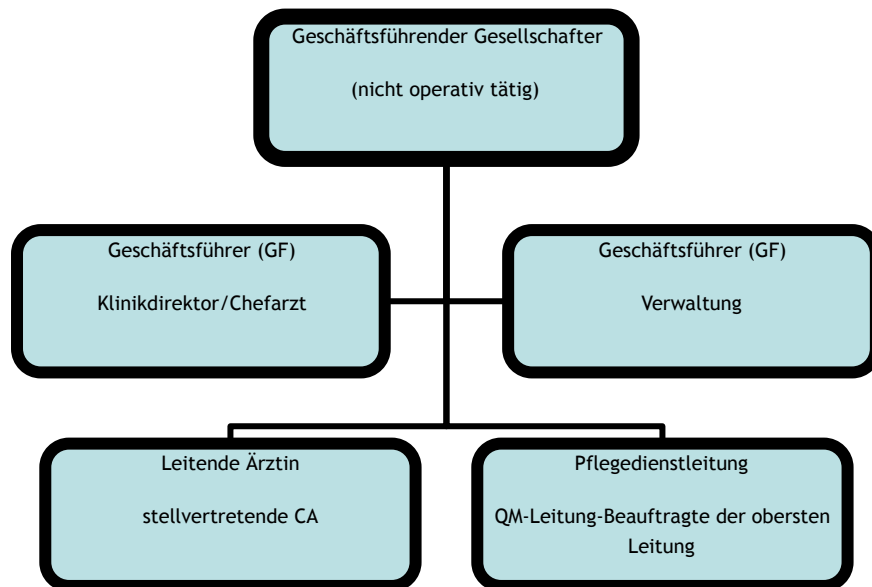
Geschäftsführender Gesellschafter

(nicht operativ tätig)

Geschäftsführer (GF)

Klinikdirektor/Chefarzt

Geschäftsführer (GF)

Verwaltung

Leitende Ärztin

stellvertretende CA

Pflegedienstleitung

QM-Leitung-Beauftragte der obersten Leitung